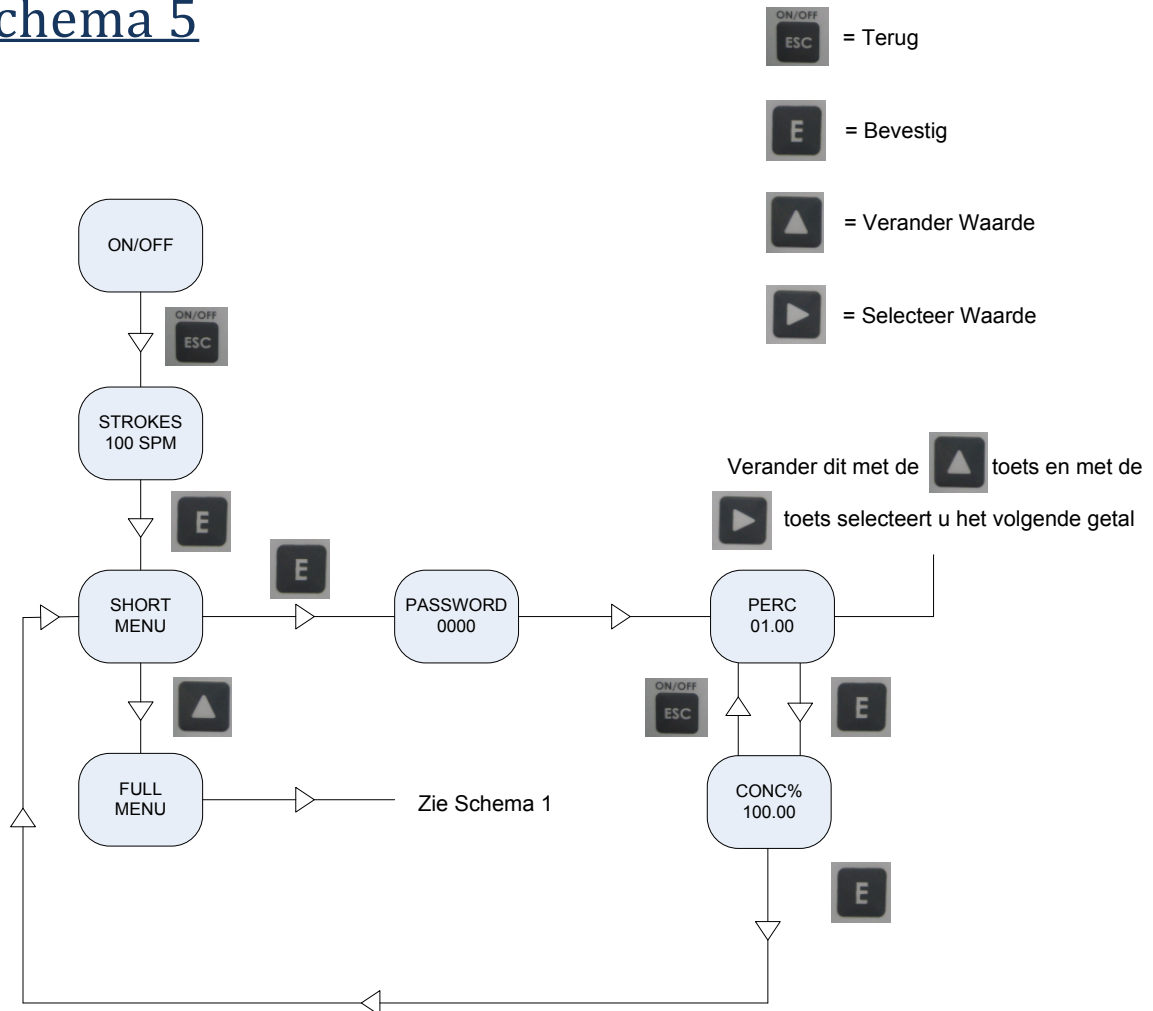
chema 5

ON/OFF ESC = Terug

E = Bevestig

= Verander Waarde

= Selecteer Waarde

ON/OFF

ON/OFF ESC

STROKES 100 SPM

E

SHORT MENU

E

PASSWORD 0000

PERC 01.00

Verander dit met de toets en met de toets selecteert u het volgende getal

ON/OFF ESC

E

CONC% 100.00

E

FULL MENU

Zie Schema 1